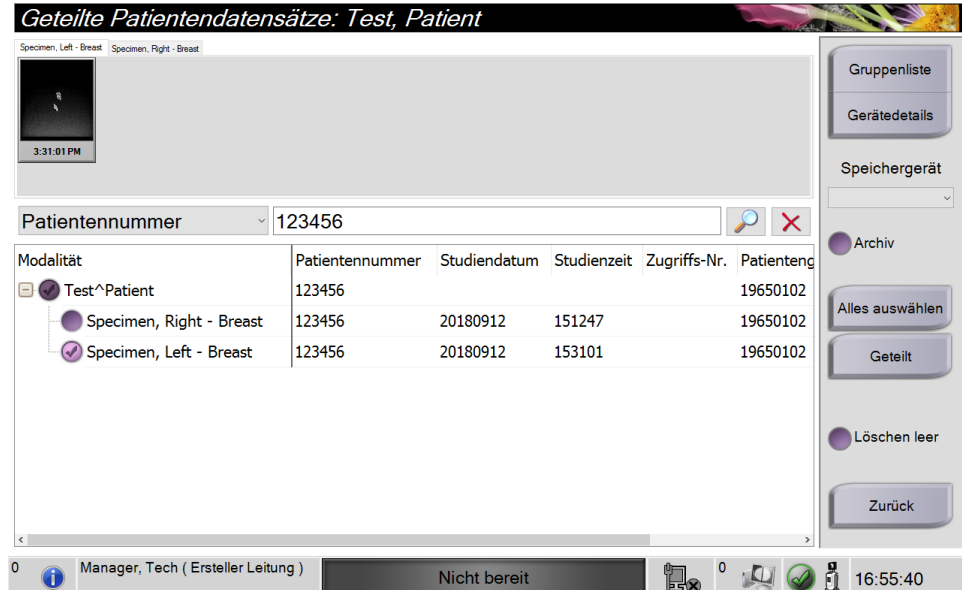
Geteilte Patientendatensätze: Test, Patient

Specimen, Left - Breast
Specimen, Right - Breast

3:31:01 PM

Gruppenliste
Gerätedetails
Speichergerät
Archiv

Patientennummer
123456

| Modalität | Patientennummer | Studiendatum | Studienzeit | Zugriffs-Nr. | Patienteng |
|---|---|---|---|---|---|
| Test^Patient | 123456 | | | | 19650102 |
| Specimen, Right - Breast | 123456 | 20180912 | 151247 | | 19650102 |
| Specimen, Left - Breast | 123456 | 20180912 | 153101 | | 19650102 |

Alles auswählen
Geteilt
Löschen leer
Zurück

0
Manager, Tech ( Ersteller Leitung )
Nicht bereit
0
16:55:40